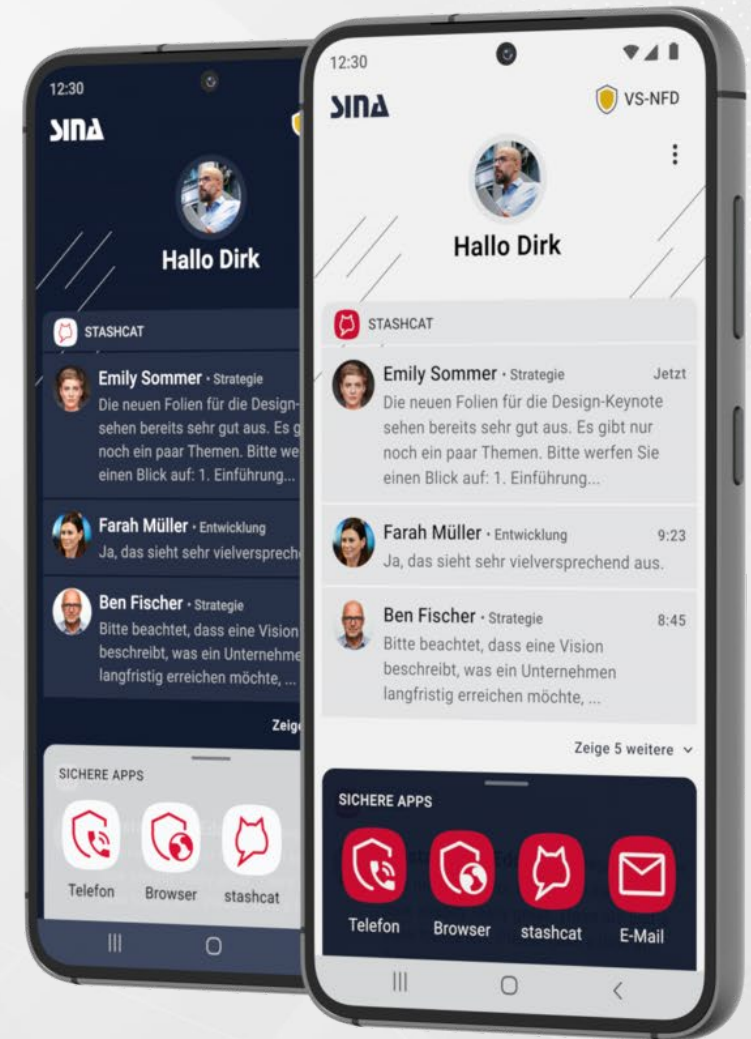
12:30

SINA

Hallo Dirk

STASHCAT

Emily Sommer • Strategie
Die neuen Folien für die Design-sehen bereits sehr gut aus. Es g noch ein paar Themen. Bitte we einen Blick auf: 1. Einführung...

Farah Müller • Entwicklung
Ja, das sieht sehr vielversprech

Ben Fischer • Strategie
Bitte beachtet, dass eine Vision beschreibt, was ein Unternehme langfristig erreichen möchte, ...

Zeig

SICHERE APPS

Telefon
Browser
stashcat

12:30

SINA

VS-NFD

Hallo Dirk

STASHCAT

Emily Sommer • Strategie
Jetzt
Die neuen Folien für die Design-Keynote sehen bereits sehr gut aus. Es gibt nur noch ein paar Themen. Bitte werfen Sie einen Blick auf: 1. Einführung...

Farah Müller • Entwicklung
9:23
Ja, das sieht sehr vielversprechend aus.

Ben Fischer • Strategie
8:45
Bitte beachtet, dass eine Vision beschreibt, was ein Unternehmen langfristig erreichen möchte, ...

Zeige 5 weitere

SICHERE APPS

Telefon
Browser
stashcat
E-Mail